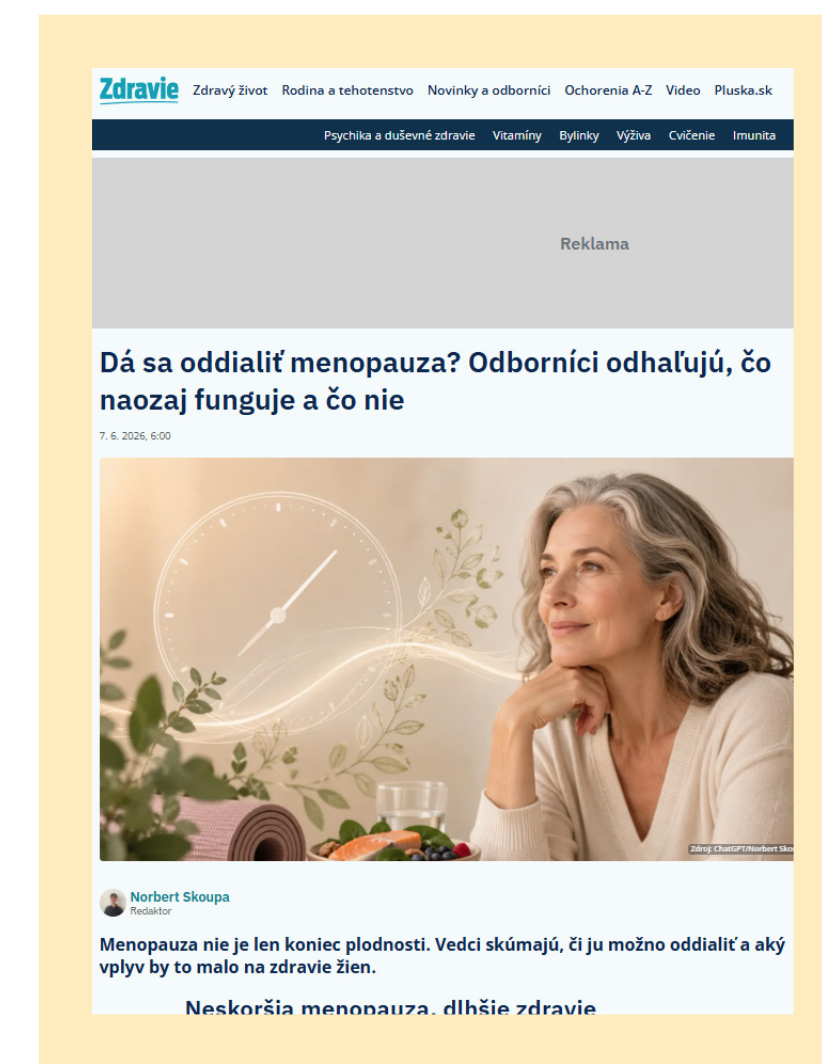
Zdravie Zdravý život Rodina a tehotenstvo Novinky a odborníci Ochorenia A-Z Video Pluska.sk

Psychika a duševné zdravie Vitamíny Bylinky Výživa Cvičenie Imunita

Reklama

Dá sa oddialiť menopauza? Odborníci odhaľujú, čo naozaj funguje a čo nie

7. 6. 2026, 6:00

Zdroj: ChatGPT/Norbert Sko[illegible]

Norbert Skoupa
Redaktor

Menopauza nie je len koniec plodnosti. Vedci skúmajú, či ju možno oddialiť a aký vplyv by to malo na zdravie žien.

Neskoršia menopauza, dlhšie zdravie